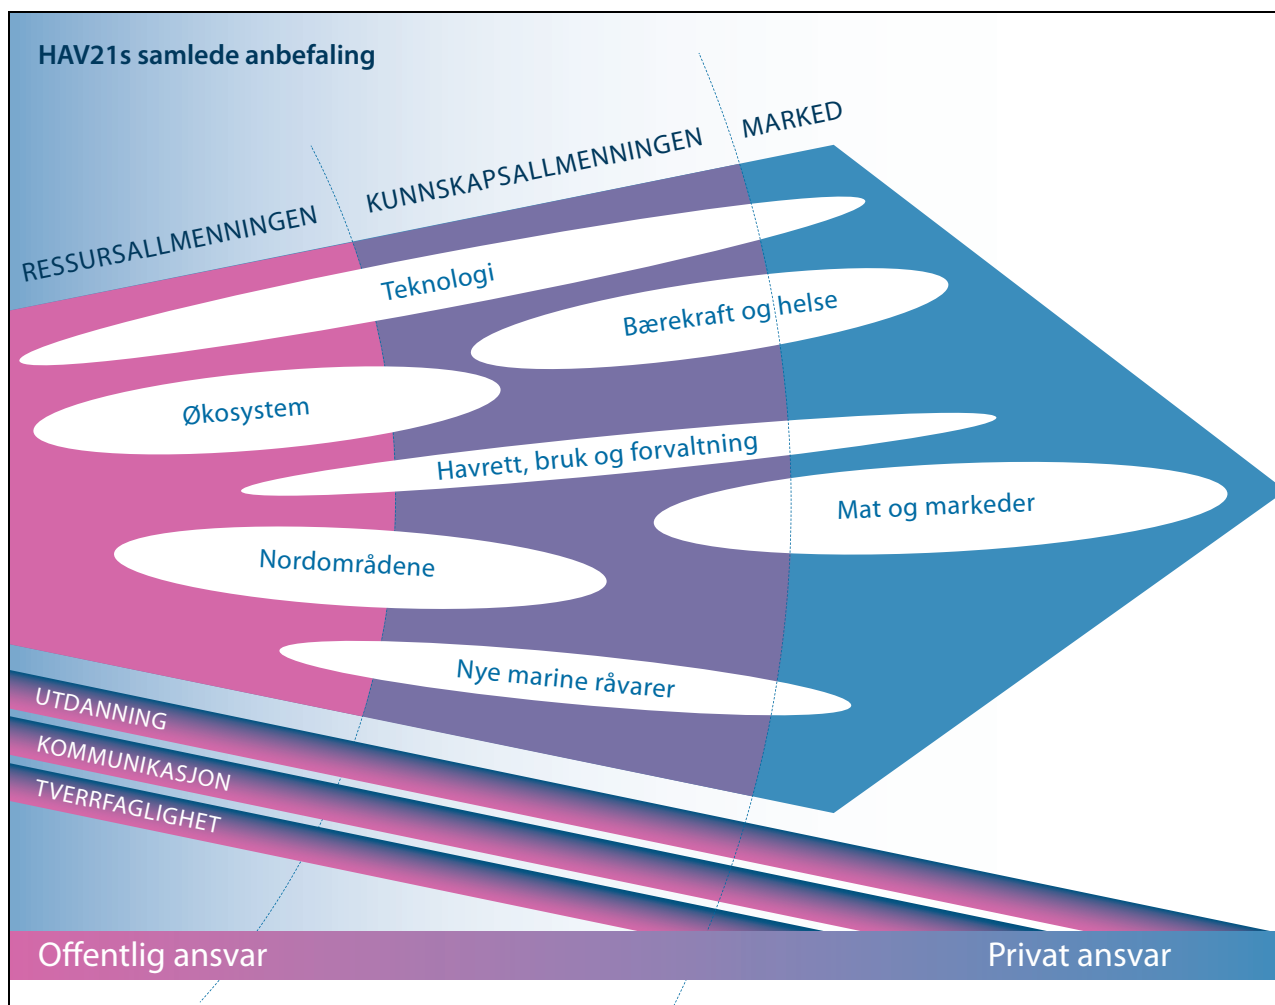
HAV21s samlede anbefaling

RESSURSALLMENNINGEN

KUNNSKAPSALLMENNINGEN

MARKED

Teknologi

Bærekraft og helse

Økosystem

Havrett, bruk og forvaltning

Mat og markeder

Nordområdene

Nye marine råvarer

UTDANNING

KOMMUNIKASJON

TVERRFAGLIGHET

Offentlig ansvar

Privat ansvar